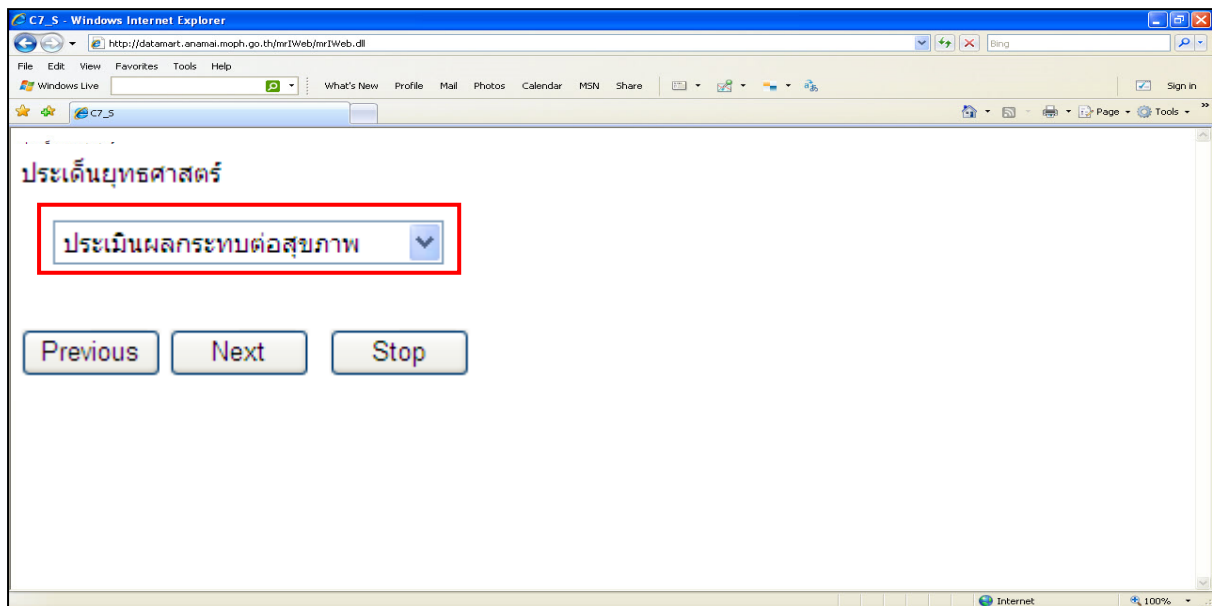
C7_S - Windows Internet Explorer

http://datamart.anamai.moph.go.th/mrIWeb/mrIWeb.dll

Bing

File Edit View Favorites Tools Help

Windows Live

What's New Profile Mail Photos Calendar MSN Share

Sign in

C7_S

Page Tools

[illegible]

ประเด็นยุทธศาสตร์

ประเมินผลกระทบต่อสุขภาพ

Previous Next Stop

Internet

100%